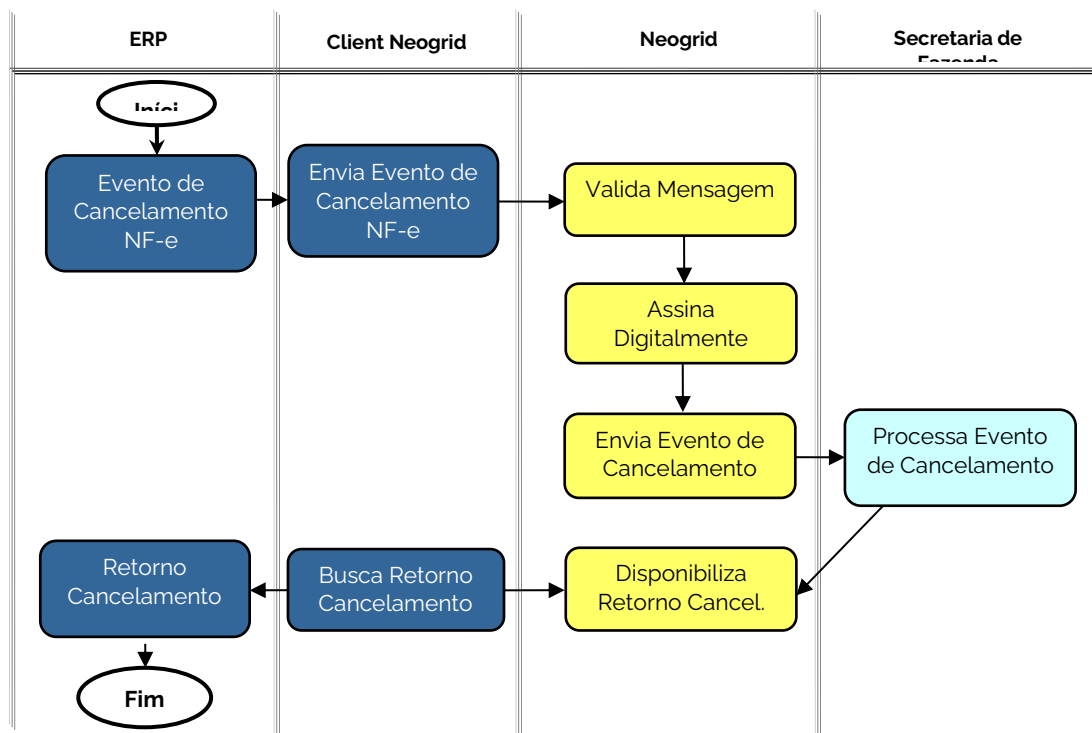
| ERP | Client Neogrid | Neogrid | Secretaria de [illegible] |
|---|---|---|---|

Iníci

Evento de Cancelamento NF-e

Envia Evento de Cancelamento NF-e

Valida Mensagem

Assina Digitalmente

Envia Evento de Cancelamento

Processa Evento de Cancelamento

Retorno Cancelamento

Busca Retorno Cancelamento

Disponibiliza Retorno Cancel.

Fim